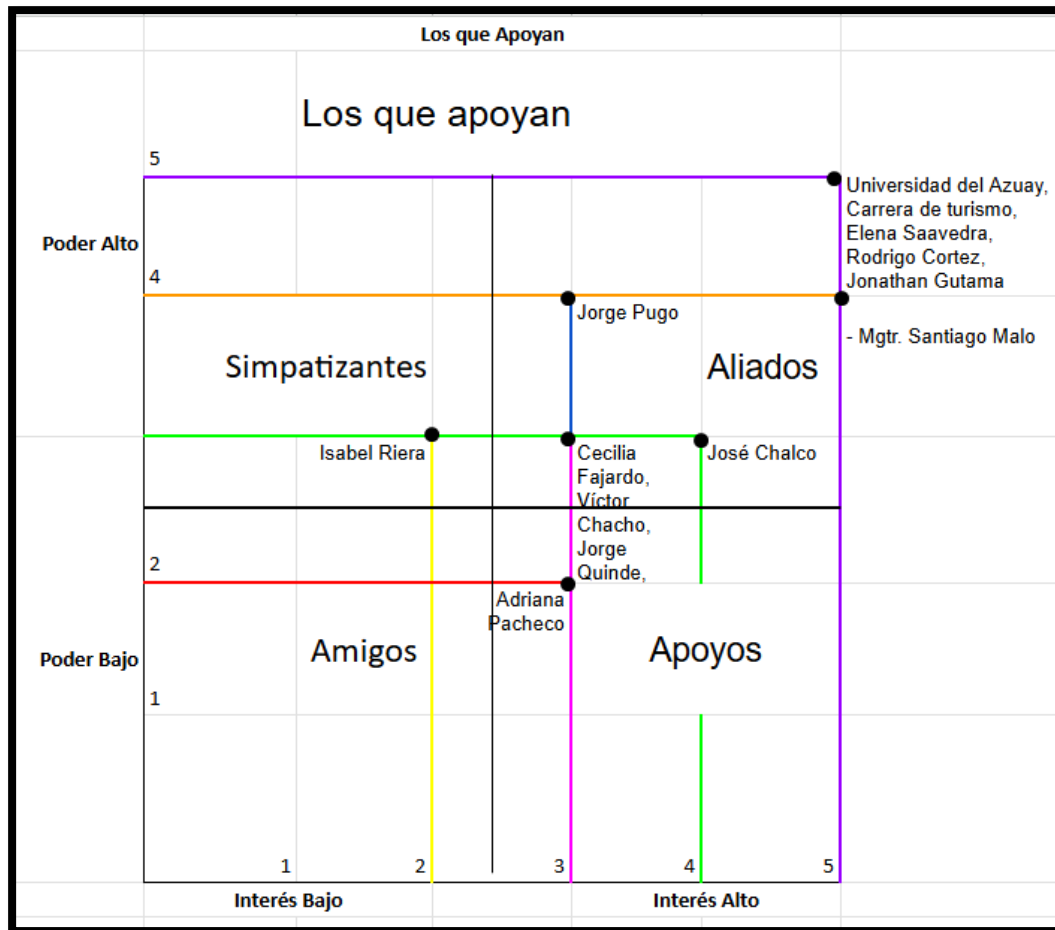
Los que Apoyan

Los que apoyan

5

Poder Alto

Universidad del Azuay, Carrera de turismo, Elena Saavedra, Rodrigo Cortez, Jonathan Gutama

4

Jorge Pugo

- Mgtr. Santiago Malo

Simpatizantes

Aliados

Isabel Riera

Cecilia Fajardo, Víctor Chacho, Jorge Quinde,

José Chalco

2

Adriana Pacheco

Poder Bajo

Amigos

Apoyos

1

1 2 3 4 5

Interés Bajo

Interés Alto